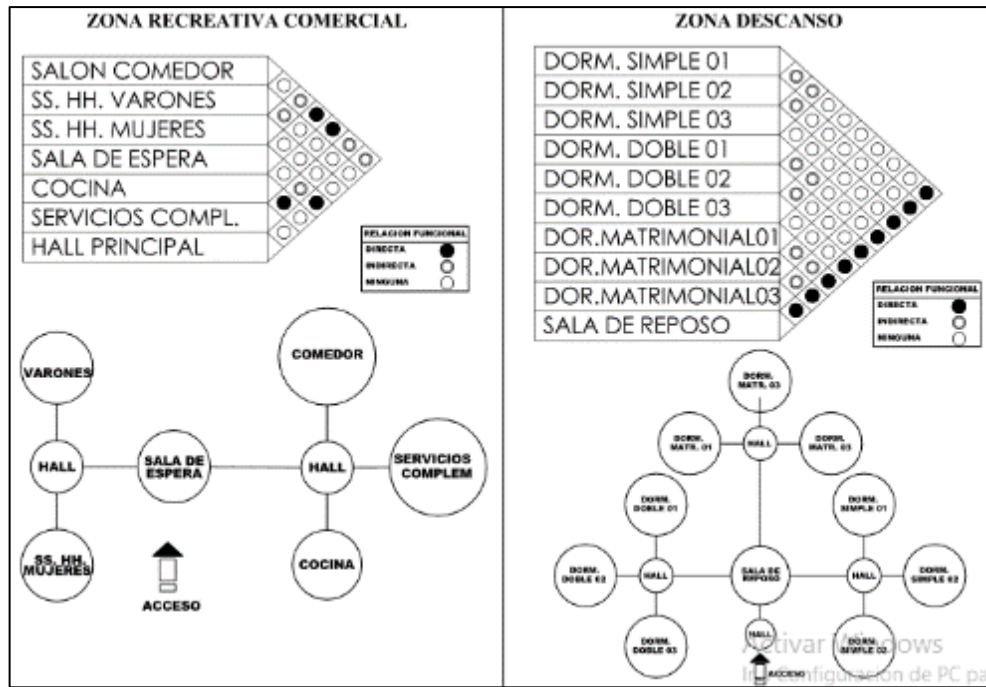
ZONA RECREATIVA COMERCIAL

SALON COMEDOR
SS. HH. VARONES
SS. HH. MUJERES
SALA DE ESPERA
COCINA
SERVICIOS COMPL.
HALL PRINCIPAL

RELACION FUNCIONAL
DIRECTA
INDIRECTA
NINGUNA

VARONES
HALL
SS. HH MUJERES
SALA DE ESPERA
ACCESO
COMEDOR
HALL
SERVICIOS COMPLEM
COCINA

ZONA DESCANSO

DORM. SIMPLE 01
DORM. SIMPLE 02
DORM. SIMPLE 03
DORM. DOBLE 01
DORM. DOBLE 02
DORM. DOBLE 03
DOR.MATRIMONIAL01
DOR.MATRIMONIAL02
DOR.MATRIMONIAL03
SALA DE REPOSO

RELACION FUNCIONAL
DIRECTA
INDIRECTA
NINGUNA

DORM. MATR. 03
DORM. MATR. 01
HALL
DORM. MATR. 03
DORM. DOBLE 01
DORM. SIMPLE 01
DORM. DOBLE 02
HALL
SALA DE REPOSO
HALL
DORM. SIMPLE 02
DORM. DOBLE 03
HALL
DORM. SIMPLE 02
ACCESO

Activar Windows
Ir a Configuración de PC pa